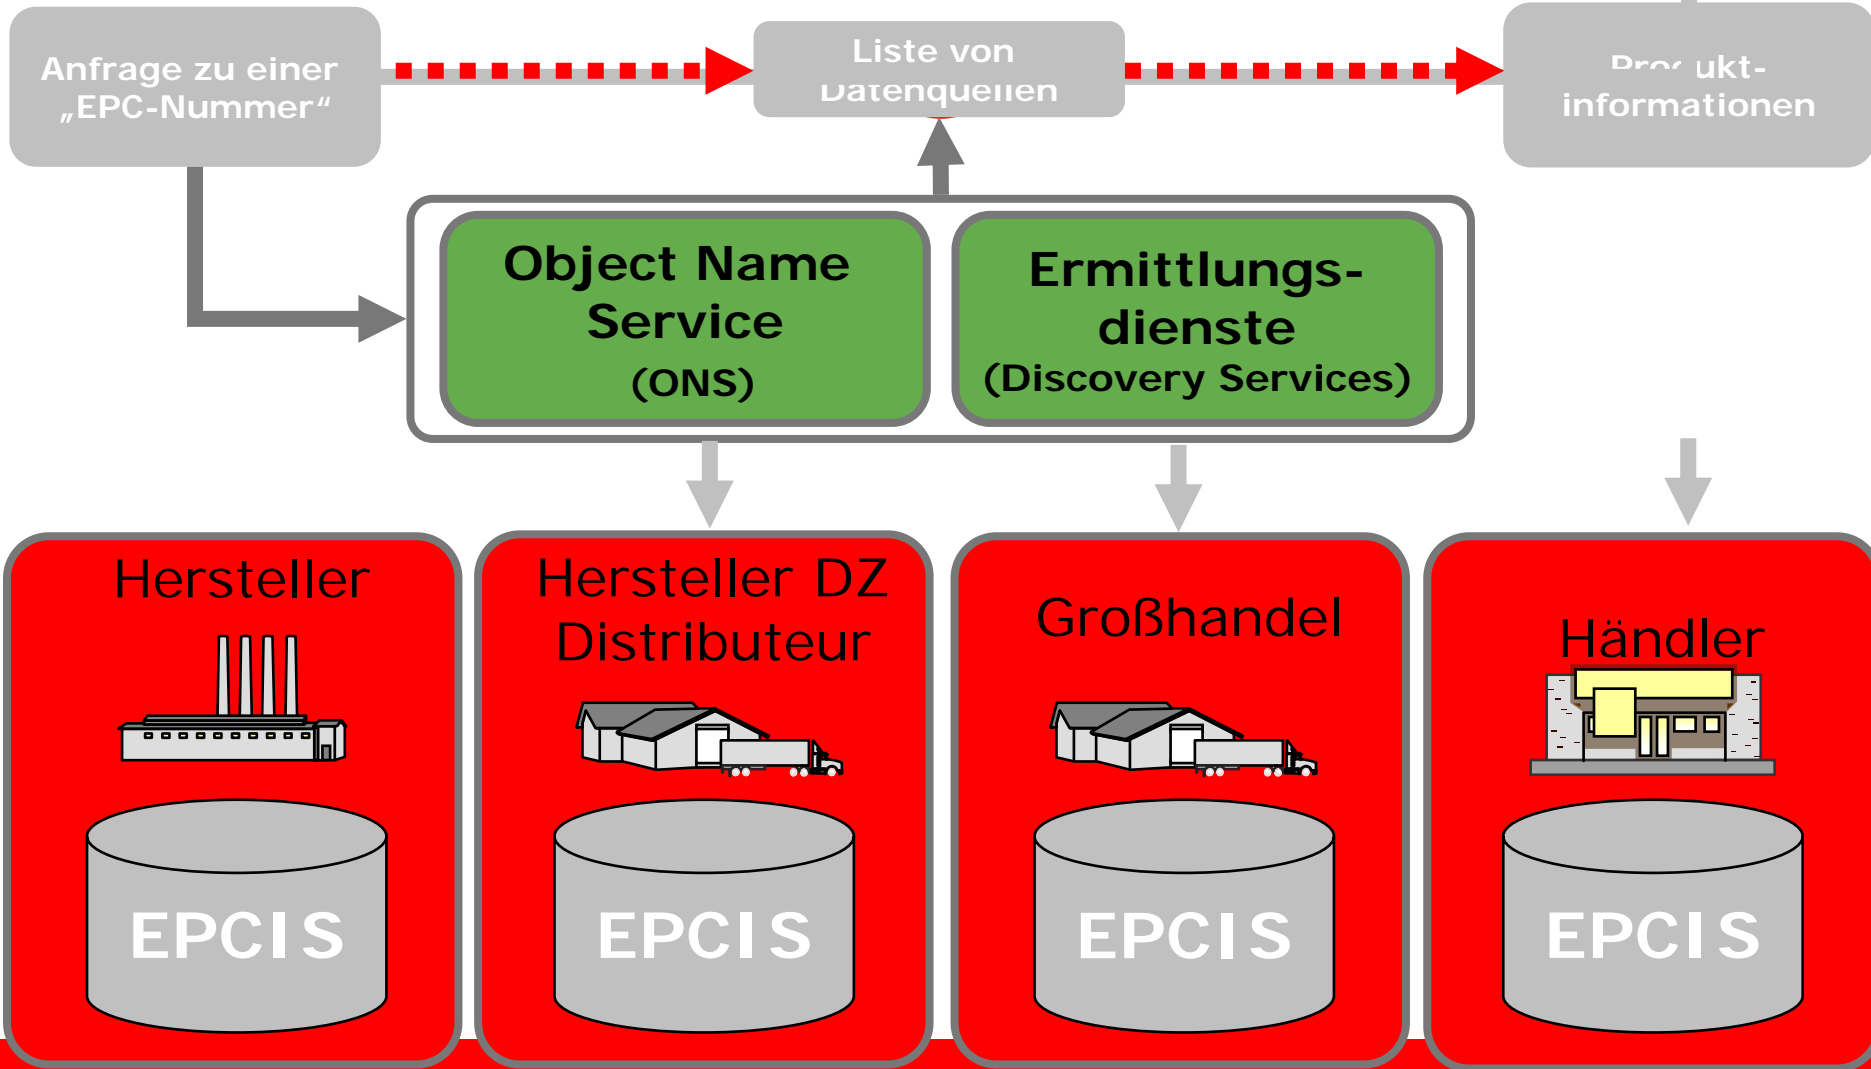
Anfrage zu einer „EPC-Nummer“

Liste von Datenquellen

Pro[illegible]ukt-informationen

Object Name Service (ONS)

Ermittlungs-dienste (Discovery Services)

Hersteller

EPCIS

Hersteller DZ Distributeur

EPCIS

Großhandel

EPCIS

Händler

EPCIS